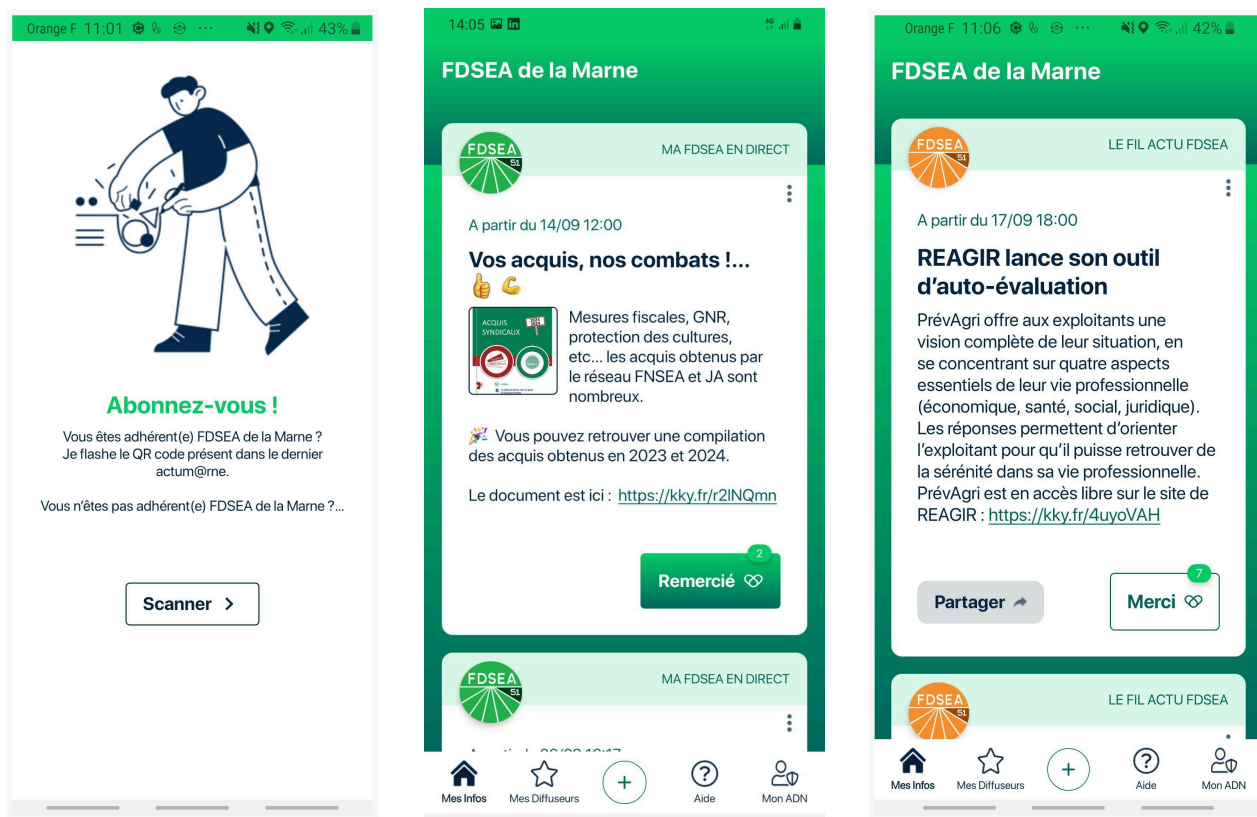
Orange F 11:01 43%

Abonnez-vous !

Vous êtes adhérent(e) FDSEA de la Marne ? Je flashe le QR code présent dans le dernier actum@rne.

Vous n'êtes pas adhérent(e) FDSEA de la Marne ?...

Scanner >

14:05

FDSEA de la Marne

FDSEA 51

MA FDSEA EN DIRECT

A partir du 14/09 12:00

Vos acquis, nos combats !... 👍💪

ACQUIS SYNDICAUX

Mesures fiscales, GNR, protection des cultures, etc... les acquis obtenus par le réseau FNSEA et JA sont nombreux.

🎉 Vous pouvez retrouver une compilation des acquis obtenus en 2023 et 2024.

Le document est ici : https://kky.fr/r2lNQmn

2

Remercié

FDSEA 51

MA FDSEA EN DIRECT

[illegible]

Mes Infos Mes Diffuseurs + Aide Mon ADN

Orange F 11:06 42%

FDSEA de la Marne

FDSEA 51

LE FIL ACTU FDSEA

A partir du 17/09 18:00

REAGIR lance son outil d'auto-évaluation

PrévAgri offre aux exploitants une vision complète de leur situation, en se concentrant sur quatre aspects essentiels de leur vie professionnelle (économique, santé, social, juridique). Les réponses permettent d'orienter l'exploitant pour qu'il puisse retrouver de la sérénité dans sa vie professionnelle. PrévAgri est en accès libre sur le site de REAGIR : https://kky.fr/4uyoVAH

Partager

7

Merci

FDSEA 51

LE FIL ACTU FDSEA

Mes Infos Mes Diffuseurs + Aide Mon ADN